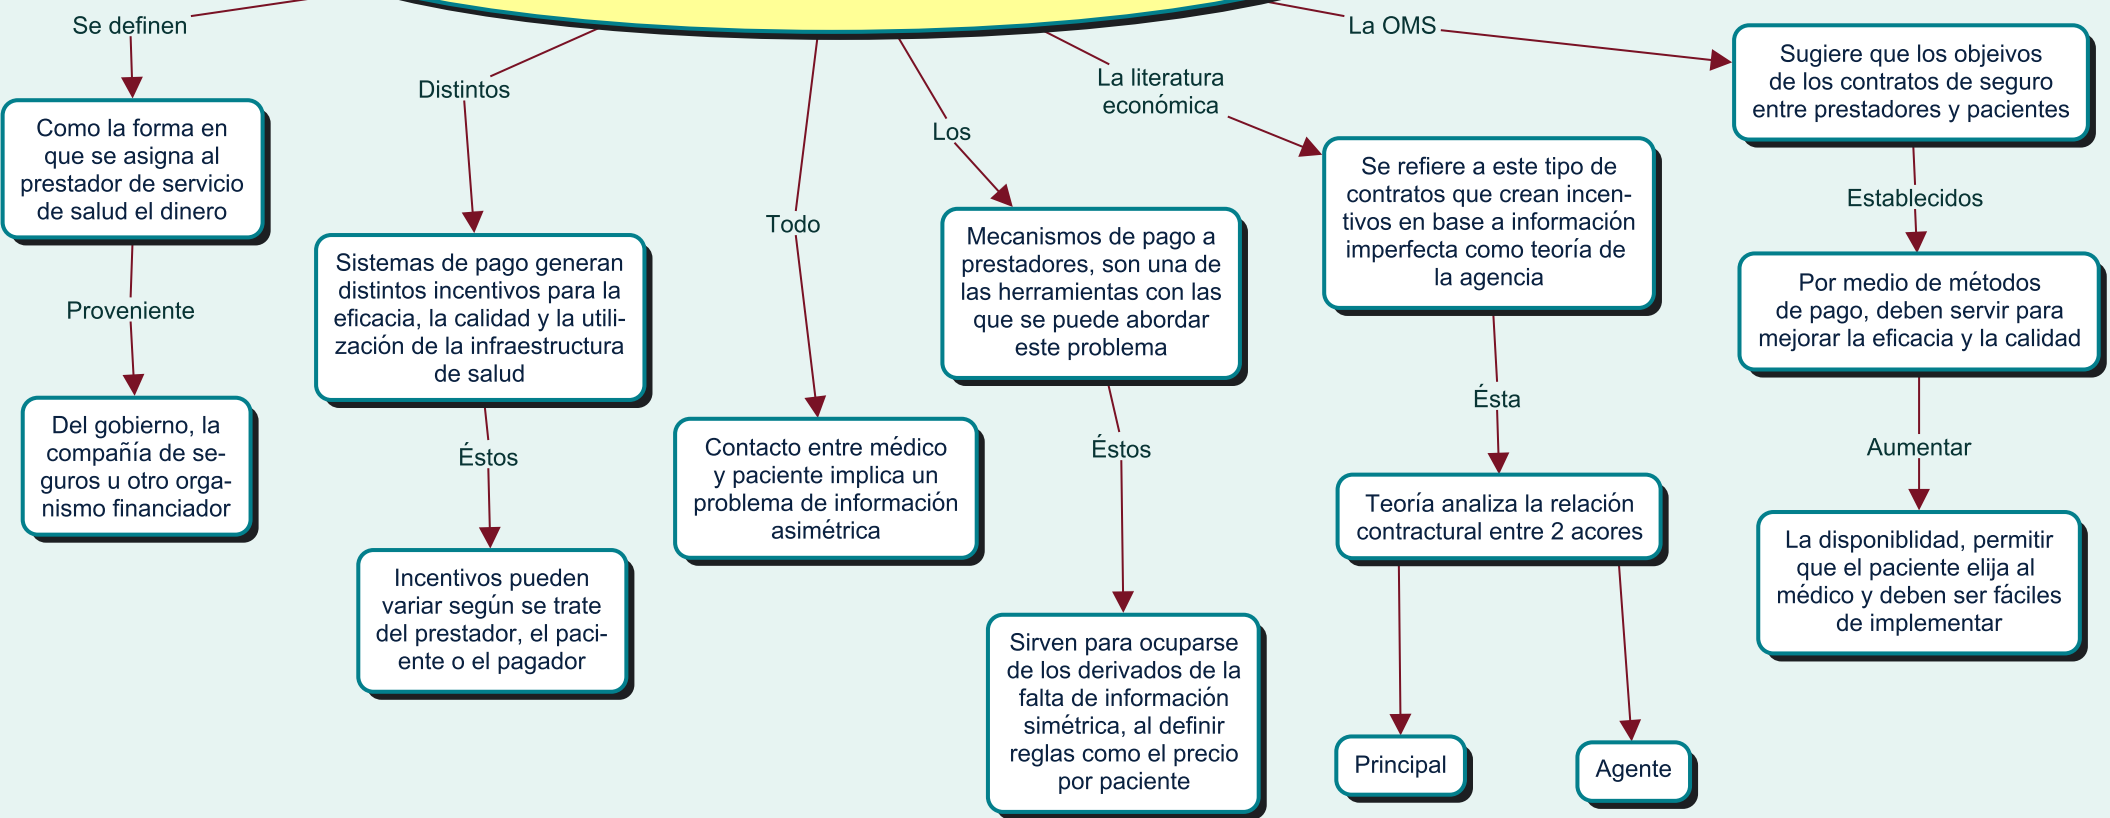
Se definen

Como la forma en que se asigna al prestador de servicio de salud el dinero

Proveniente

Del gobierno, la compañía de seguros u otro organismo financiador

Distintos

Sistemas de pago generan distintos incentivos para la eficacia, la calidad y la utilización de la infraestructura de salud

Éstos

Incentivos pueden variar según se trate del prestador, el paciente o el pagador

Todo

Contacto entre médico y paciente implica un problema de información asimétrica

Los

Mecanismos de pago a prestadores, son una de las herramientas con las que se puede abordar este problema

Éstos

Sirven para ocuparse de los derivados de la falta de información simétrica, al definir reglas como el precio por paciente

La literatura económica

Se refiere a este tipo de contratos que crean incentivos en base a información imperfecta como teoría de la agencia

Ésta

Teoría analiza la relación contractural entre 2 acores

Principal

Agente

La OMS

Sugiere que los objeivos de los contratos de seguro entre prestadores y pacientes

Establecidos

Por medio de métodos de pago, deben servir para mejorar la eficacia y la calidad

Aumentar

La disponiblidad, permitir que el paciente elija al médico y deben ser fáciles de implementar